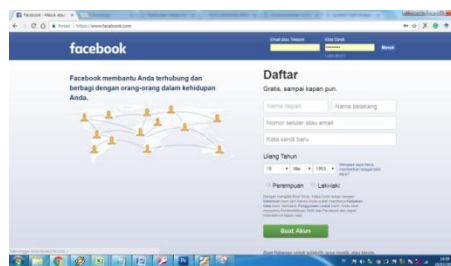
Facebook - Masuk atau ×

Aman | https://www.facebook.com

facebook

Email atau Telepon

Kata Sandi

••••••••

Masuk

Lupa akun?

Facebook membantu Anda terhubung dan berbagi dengan orang-orang dalam kehidupan Anda.

Daftar

Gratis, sampai kapan pun.

Nama depan

Nama belakang

Nomor seluler atau email

Kata sandi baru

Ulang Tahun

15

Mar

1993

Mengapa saya harus memberikan tanggal lahir saya?

Perempuan

Laki-laki

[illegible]

Buat Akun

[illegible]